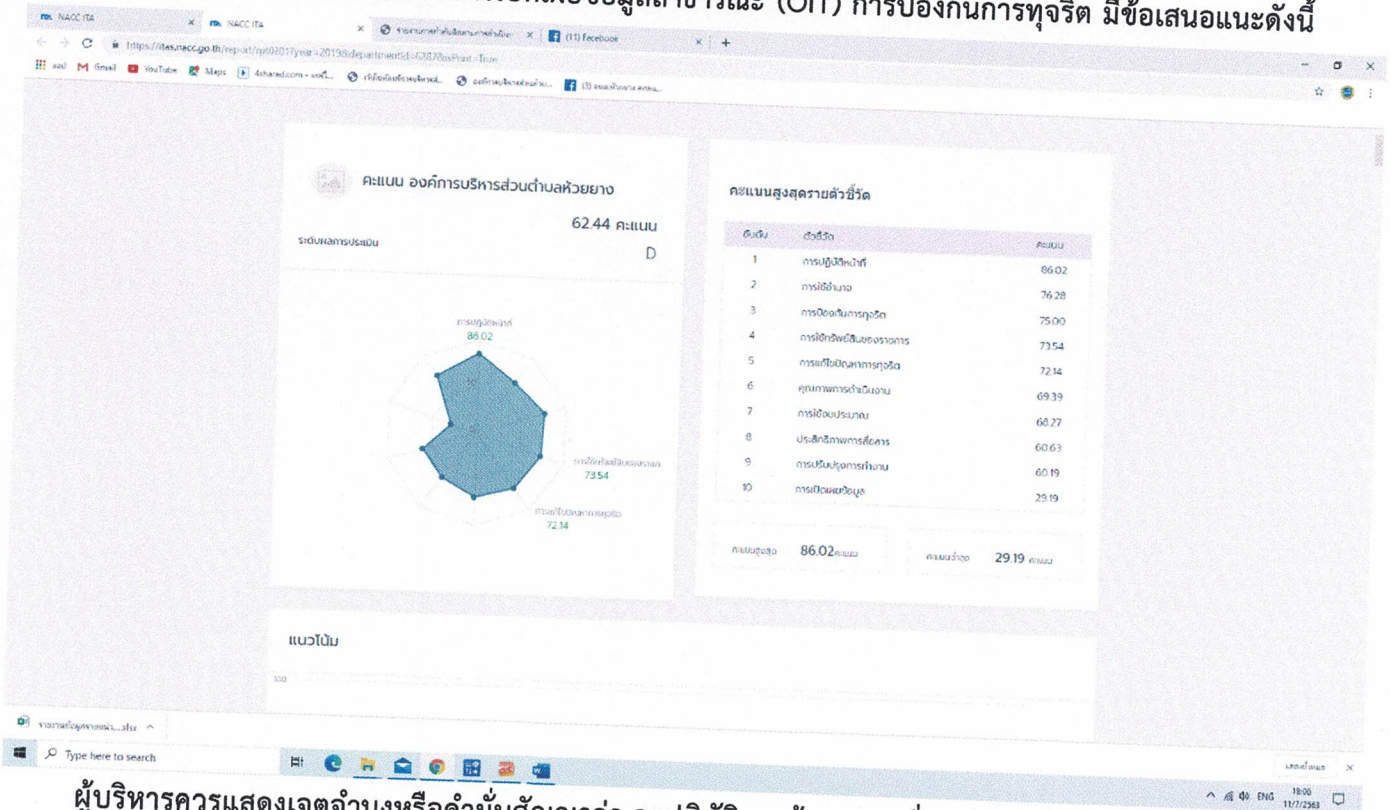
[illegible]ข้อมูลสาธารณะ (OIT) การป้องกันการทุจริต มีข้อเสนอแนะดังนี้

NACC ITA × NACC ITA × รายงานการดำเนินงาน... × (11) Facebook × +

https://itas.nacc.go.th/report/rpt02017year=2019&departmentId=6287&isPrint=True

Gmail YouTube Maps 4shared.com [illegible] (3) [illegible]

คะแนน องค์การบริหารส่วนตำบลห้วยยาง

62.44 คะแนน

ระดับผลการประเมิน

D

การปฏิบัติหน้าที่
86.02

การใช้ทรัพย์สินของราชการ
73.54

การแก้ไขปัญหาการทุจริต
72.14

คะแนนสูงสุดรายตัวชี้วัด

| อันดับ | ตัวชี้วัด | คะแนน |
|---|---|---|
| 1 | การปฏิบัติหน้าที่ | 86.02 |
| 2 | การใช้อำนาจ | 76.28 |
| 3 | การป้องกันการทุจริต | 75.00 |
| 4 | การใช้ทรัพย์สินของราชการ | 73.54 |
| 5 | การแก้ไขปัญหาการทุจริต | 72.14 |
| 6 | คุณภาพการดำเนินงาน | 69.39 |
| 7 | การใช้งบประมาณ | 68.27 |
| 8 | ประสิทธิภาพการสื่อสาร | 60.63 |
| 9 | การปรับปรุงการทำงาน | 60.19 |
| 10 | การเปิดเผยข้อมูล | 29.19 |

คะแนนสูงสุด 86.02 คะแนน

คะแนนต่ำสุด 29.19 คะแนน

แนวโน้ม

100

รายงานข้อมูล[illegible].xlsx ^

Type here to search

แสดงทั้งหมด ×

ENG 18:00 11/7/2563

ผู้บริหารควรแสดงเจตจำนงหรือคำมั่นสัญญาว่า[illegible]